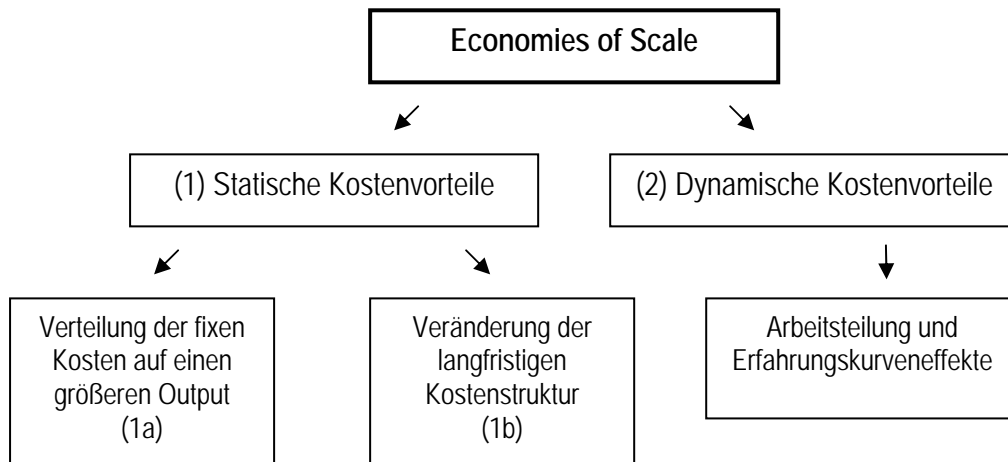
Economies of Scale

(1) Statische Kostenvorteile

(2) Dynamische Kostenvorteile

Verteilung der fixen Kosten auf einen größeren Output (1a)

Veränderung der langfristigen Kostenstruktur (1b)

Arbeitsteilung und Erfahrungskurveneffekte